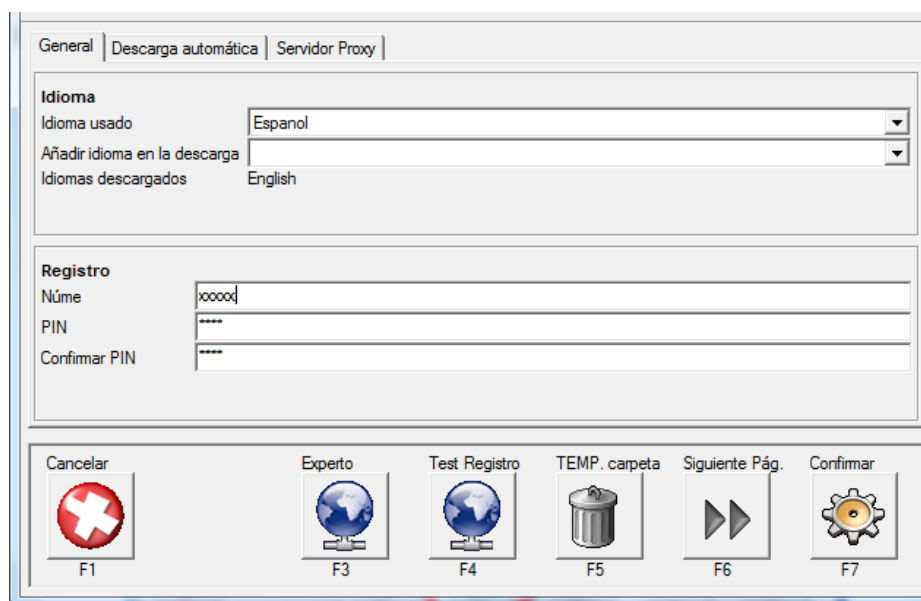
General | Descarga automática | Servidor Proxy

Idioma
Idioma usado | Espanol
Añadir idioma en la descarga
Idiomas descargados | English

Registro
Núme | xxxxx
PIN | ****
Confirmar PIN | ****

Cancelar
F1
Experto
F3
Test Registro
F4
TEMP. carpeta
F5
Siguiente Pág.
F6
Confirmar
F7